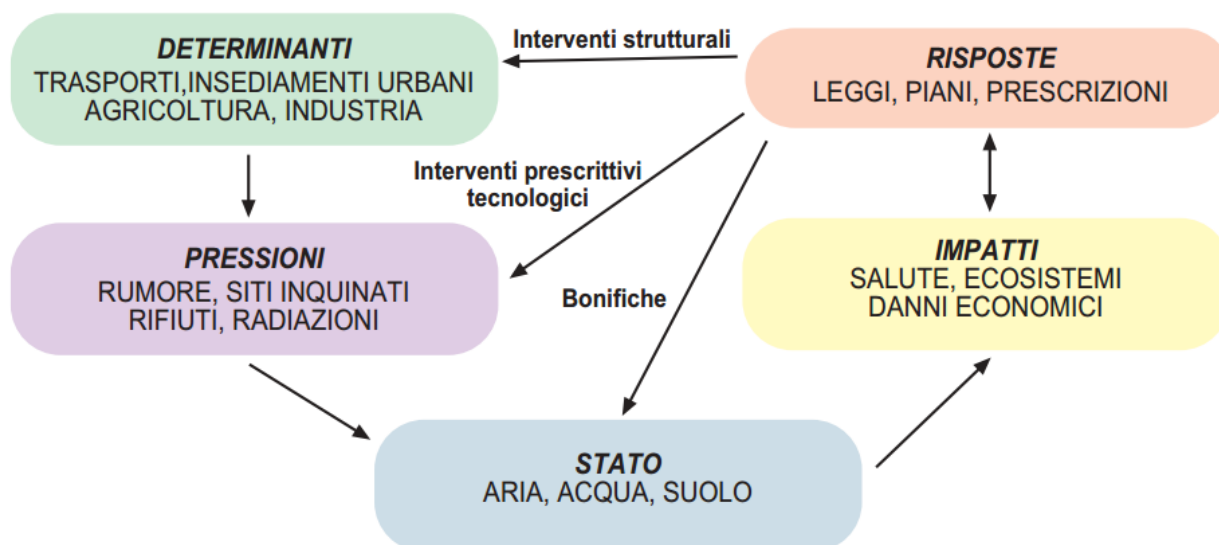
DETERMINANTI
TRASPORTI,INSEDIAMENTI URBANI
AGRICOLTURA, INDUSTRIA

Interventi strutturali

RISPOSTE
LEGGI, PIANI, PRESCRIZIONI

Interventi prescrittivi
tecnologici

PRESSIONI
RUMORE, SITI INQUINATI
RIFIUTI, RADIAZIONI

Bonifiche

IMPATTI
SALUTE, ECOSISTEMI
DANNI ECONOMICI

STATO
ARIA, ACQUA, SUOLO